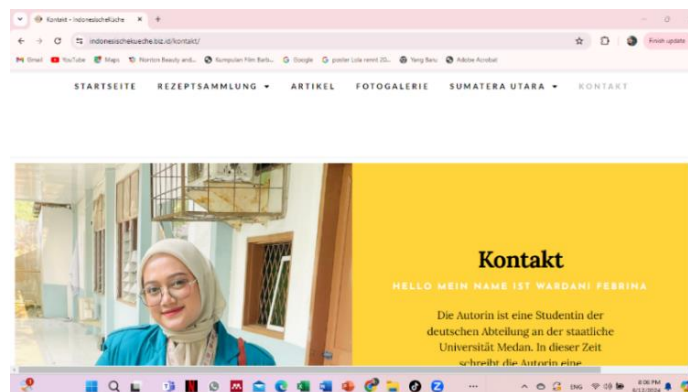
Kontakt - Indonesischeküche
+

indonesischekueche.biz.id/kontakt/

Finish update

Gmail YouTube Maps Norton Beauty and... Kumpulan Film Barb... Google poster Lola remit 20... Yang Baru Adobe Acrobat

STARTSEITE REZEPTSAMMLUNG ARTIKEL FOTOGALERIE SUMATERA UTARA KONTAKT

Kontakt

HELLO MEIN NAME IST WARDANI FEBRINA

Die Autorin ist eine Studentin der deutschen Abteilung an der staatliche Universität Medan. In dieser Zeit schreibt die Autorin eine

ENG